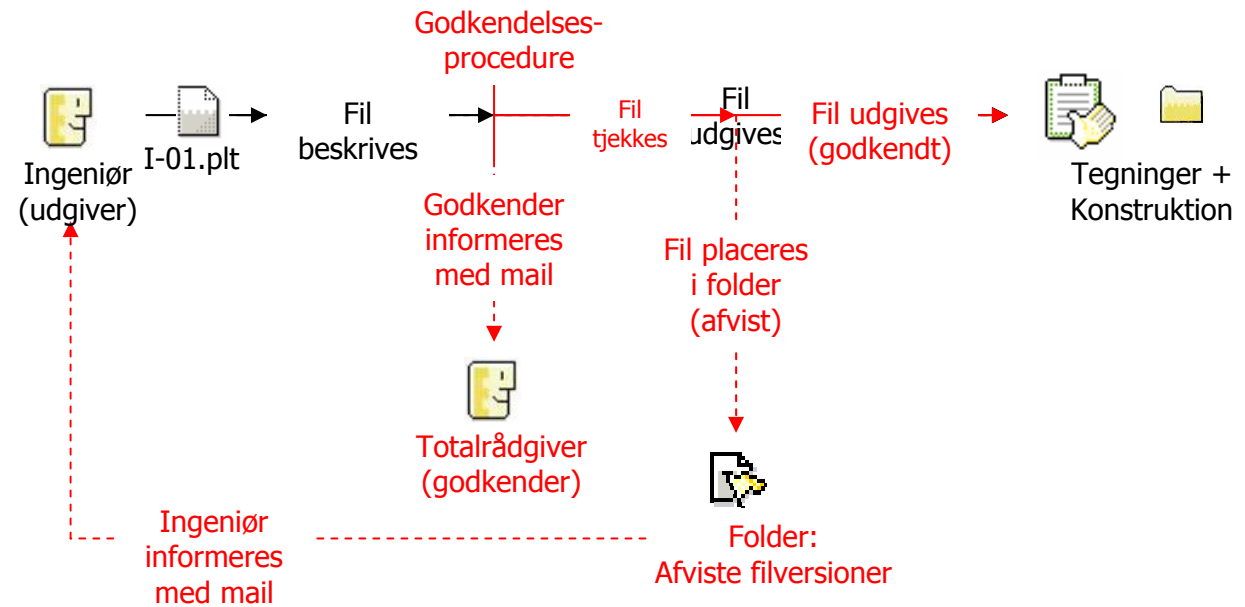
Godkendelses-procedure

Ingeniør (udgiver)

I-01.plt

Fil beskrives

Fil tjekkes

Fil udgives

Fil udgives (godkendt)

Tegninger + Konstruktion

Godkender informeres med mail

Fil placeres i folder (afvist)

Totalrådgiver (godkender)

Folder: Afviste filversioner

Ingeniør informeres med mail